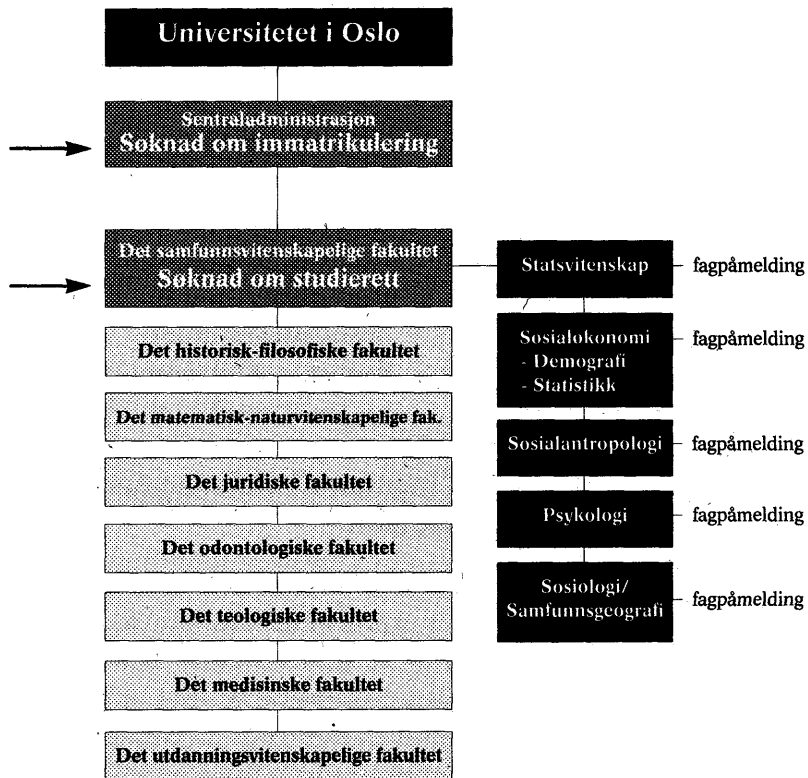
Universitetet i Oslo

Sentraladministrasjon
Søknad om immatrikulering

Det samfunnsvitenskapelige fakultet
Søknad om studierett

Statsvitenskap — fagpåmelding

Sosialøkonomi
- Demografi
- Statistikk
— fagpåmelding

Sosialantropologi — fagpåmelding

Psykologi — fagpåmelding

Sosiologi/
Samfunnsgeografi — fagpåmelding

Det historisk-filosofiske fakultet

Det matematisk-naturvitenskapelige fak.

Det juridiske fakultet

Det odontologiske fakultet

Det teologiske fakultet

Det medisinske fakultet

Det utdanningsvitenskapelige fakultet